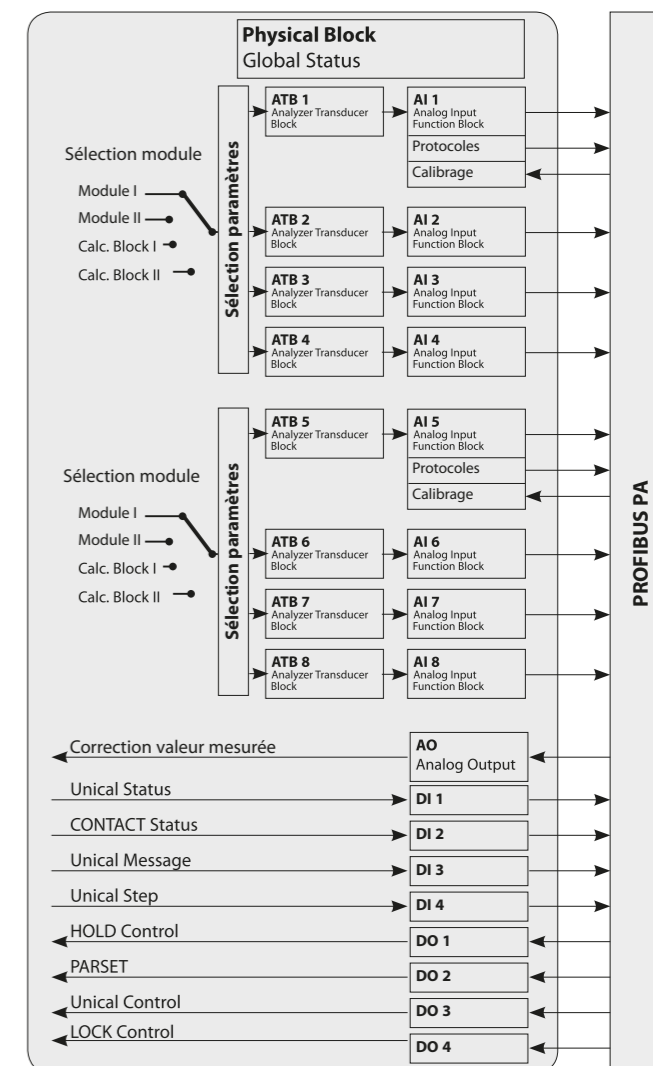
Physical Block
Global Status

Sélection module

Module I
Module II
Calc. Block I
Calc. Block II

Sélection paramètres

ATB 1
Analyzer Transducer Block

AI 1
Analog Input Function Block

Protocoles

Calibrage

ATB 2
Analyzer Transducer Block

AI 2
Analog Input Function Block

ATB 3
Analyzer Transducer Block

AI 3
Analog Input Function Block

ATB 4
Analyzer Transducer Block

AI 4
Analog Input Function Block

Sélection module

Module I
Module II
Calc. Block I
Calc. Block II

Sélection paramètres

ATB 5
Analyzer Transducer Block

AI 5
Analog Input Function Block

Protocoles

Calibrage

ATB 6
Analyzer Transducer Block

AI 6
Analog Input Function Block

ATB 7
Analyzer Transducer Block

AI 7
Analog Input Function Block

ATB 8
Analyzer Transducer Block

AI 8
Analog Input Function Block

Correction valeur mesurée

AO
Analog Output

Unical Status

DI 1

CONTACT Status

DI 2

Unical Message

DI 3

Unical Step

DI 4

HOLD Control

DO 1

PARSET

DO 2

Unical Control

DO 3

LOCK Control

DO 4

PROFIBUS PA